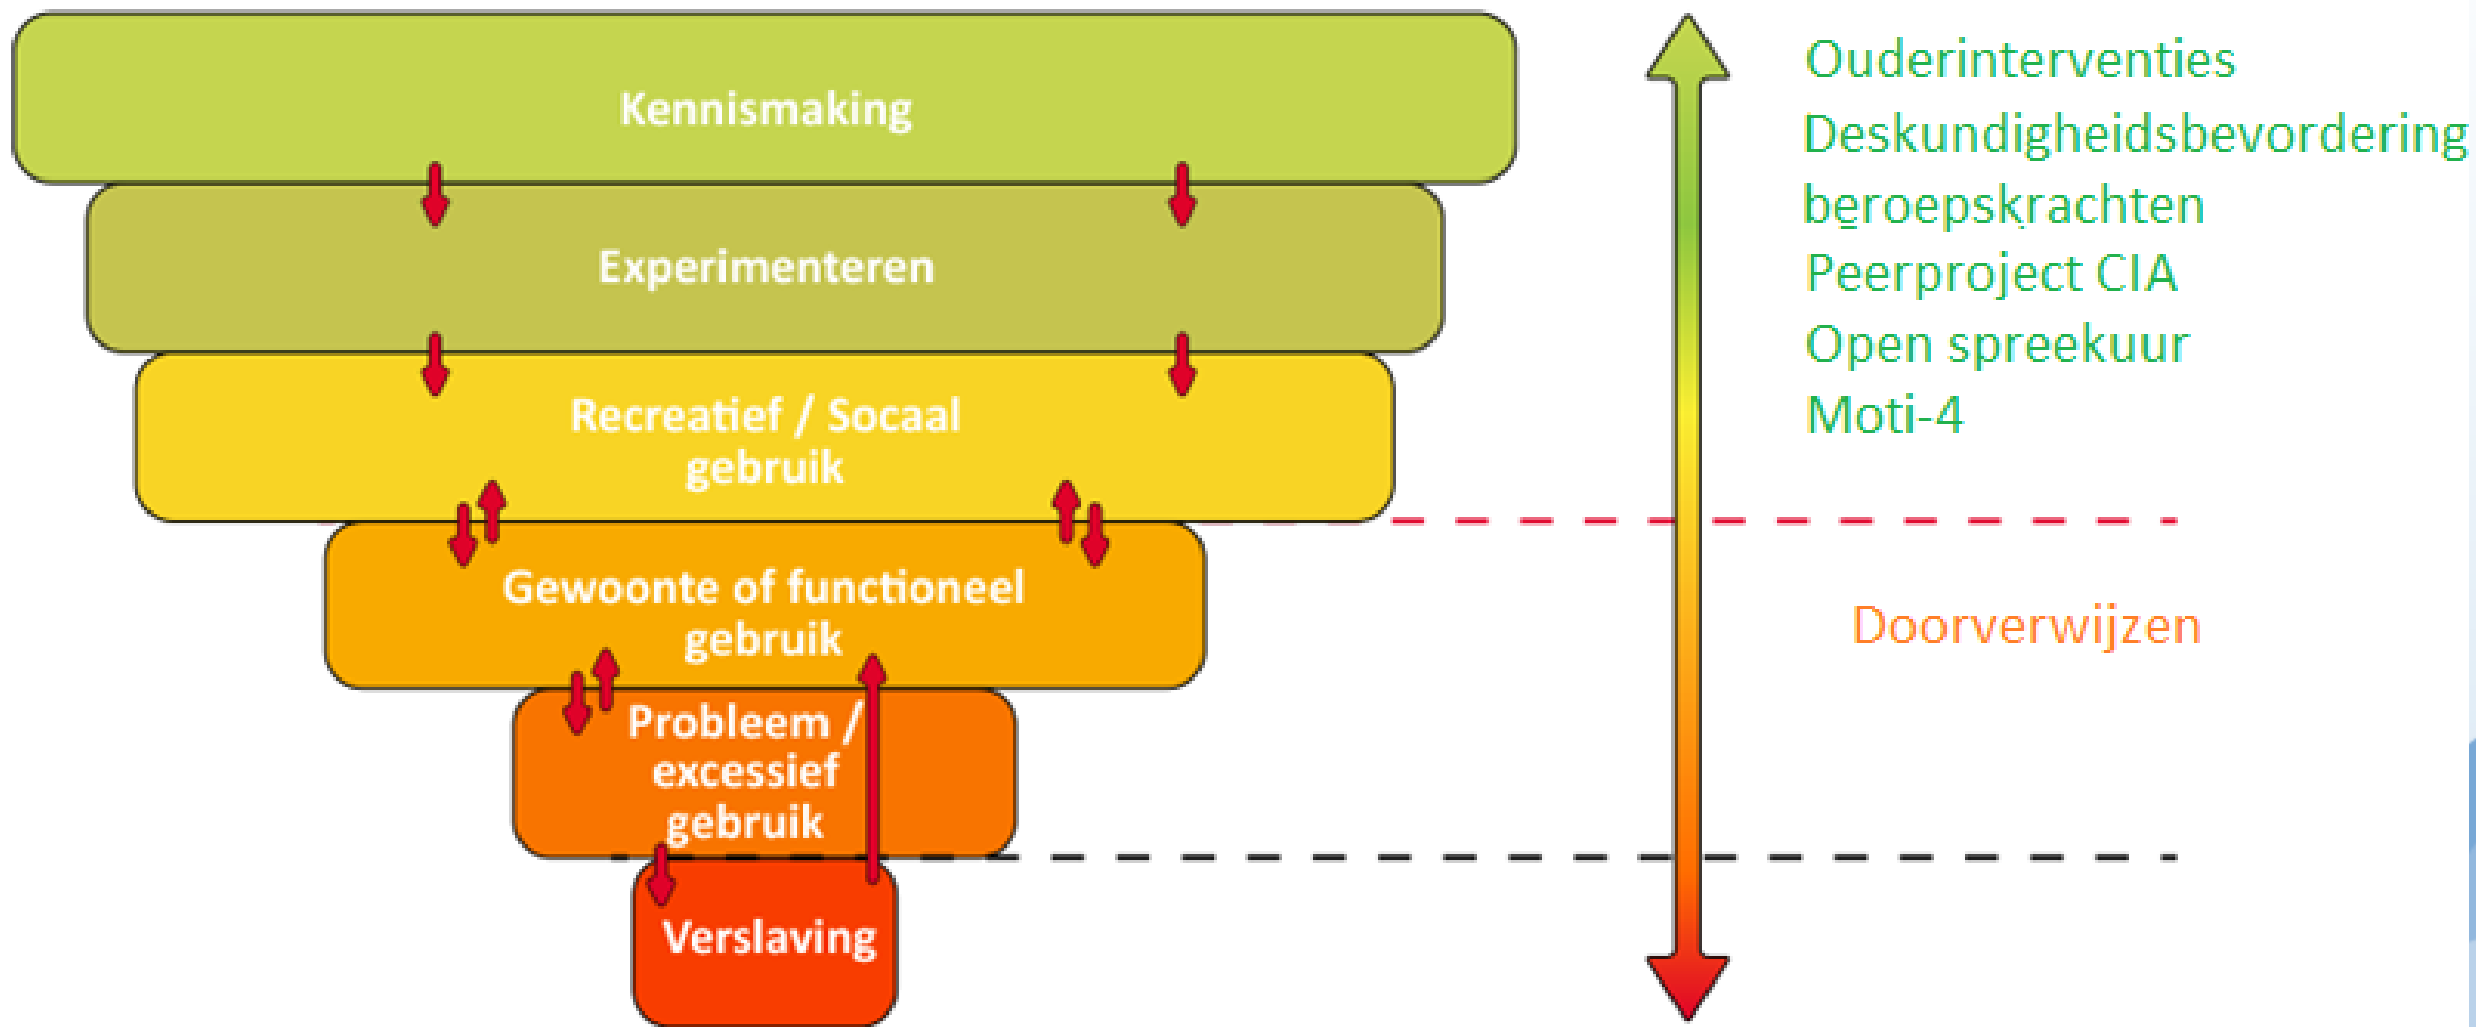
Kennismaking

Experimenteren

Recreatief / Socaal gebruik

Gewoonte of functioneel gebruik

Probleem / excessief gebruik

Verslaving

Ouderinterventies
Deskundigheidsbevordering beroepskrachten
Peerproject CIA
Open spreekuur
Moti-4

Doorverwijzen